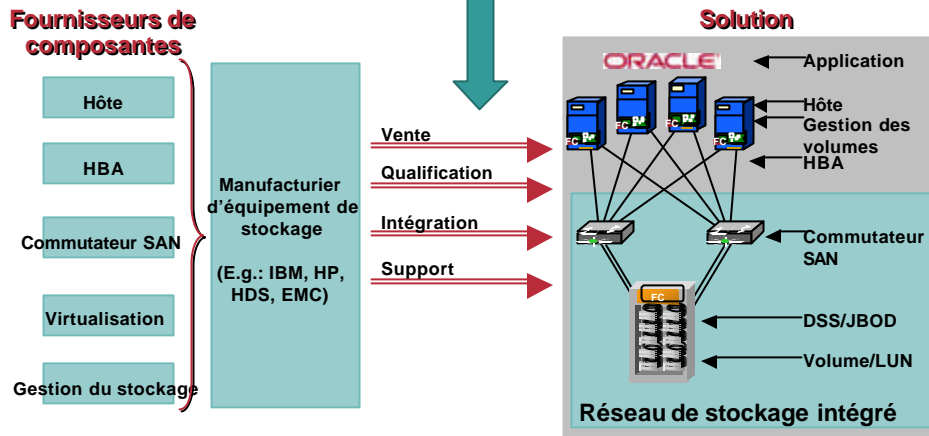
Fournisseurs de composantes

Hôte

HBA

Commutateur SAN

Virtualisation

Gestion du stockage

Manufacturier d'équipement de stockage

(E.g.: IBM, HP, HDS, EMC)

Vente

Qualification

Intégration

Support

Solution

ORACLE

Application

Hôte

Gestion des volumes

HBA

FC

FC

FC

FC

Commutateur SAN

FC

DSS/JBOD

Volume/LUN

Réseau de stockage intégré